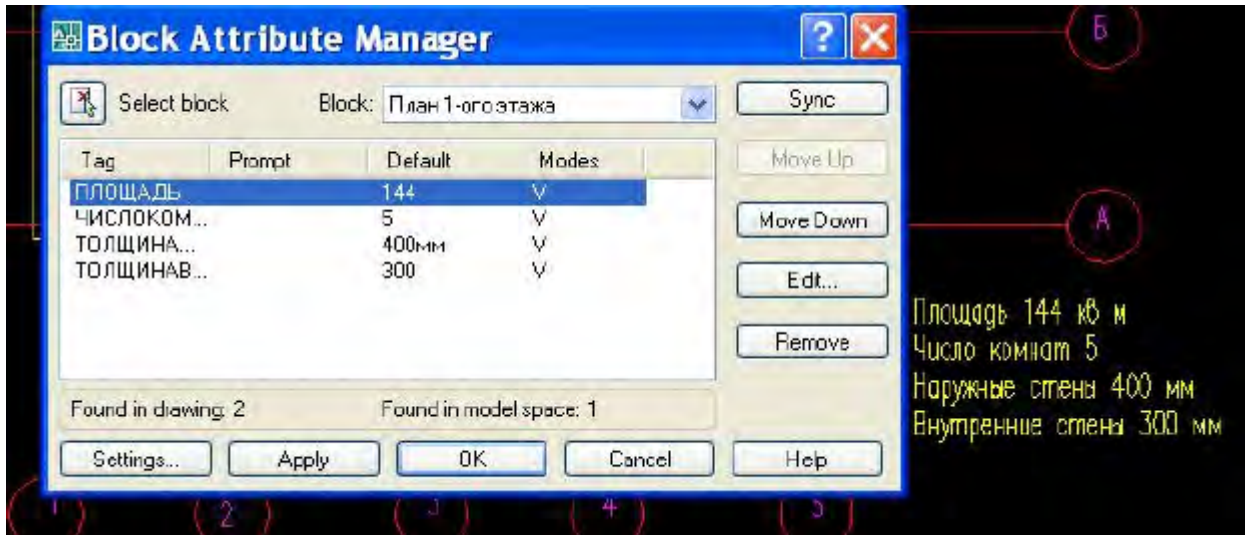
Block Attribute Manager

Select block

Block: План 1-ого этажа

Sync

| Tag | Prompt | Default | Modes |
|---|---|---|---|
| ПЛОЩАДЬ | | 144 | V |
| ЧИСЛОКОМ... | | 5 | V |
| ТОЛЩИНА... | | 400мм | V |
| ТОЛЩИНАВ... | | 300 | V |

Move Up

Move Down

Edit...

Remove

Found in drawing: 2

Found in model space: 1

Settings...

Apply

OK

Cancel

Help

Б

А

Площадь 144 кв м
Число комнат 5
Наружные стены 400 мм
Внутренние стены 300 мм

1

2

3

4

5